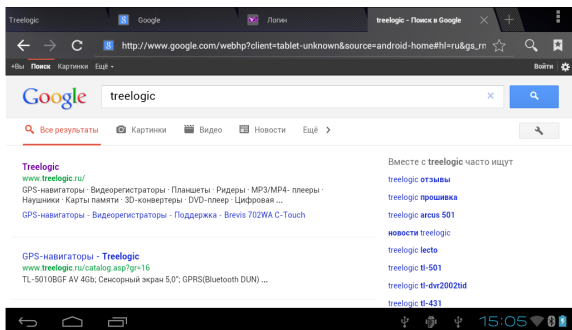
Treelogic | Google | Логин | treelogic - Поиск в Google

http://www.google.com/webhp?client=tablet-unknown&source=android-home#hl=ru&gs_rn

+Вы Поиск Картинки Ещё ▾

Войти

Google

treelogic

Все результаты | Картинки | Видео | Новости | Ещё >

Treelogic
www.treelogic.ru/
GPS-навигаторы · Видеорегистраторы · Планшеты · Ридеры · MP3/MP4- плееры · Наушники · Карты памяти · 3D-конвертеры · DVD-плеер · Цифровая ...
GPS-навигаторы - Видеорегистраторы - Поддержка - Brevis 702WA C-Touch

GPS-навигаторы - Treelogic
www.treelogic.ru/catalog.asp?gr=16
TL-5010BGF AV 4Gb; Сенсорный экран 5,0"; GPRS(Bluetooth DUN) ...

Вместе с treelogic часто ищут
treelogic отзывы
treelogic прошивка
treelogic arcus 501
новости treelogic
treelogic lecto
treelogic tl-501
treelogic tl-dvr2002tid
treelogic tl-431

15:05